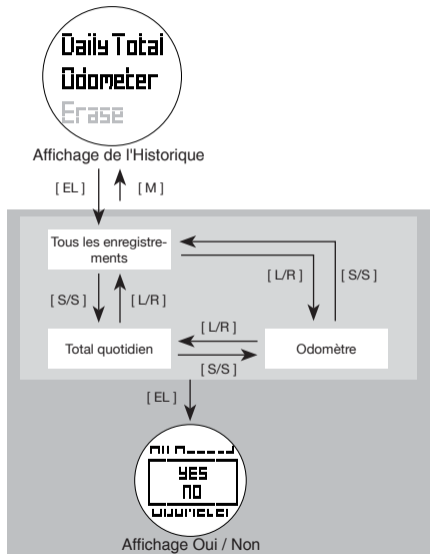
Daily Total
Odometer
Erase

Affichage de l'Historique

[ EL ]
[ M ]

Tous les enregistrements

[ L/R ]
[ S/S ]

[ S/S ]
[ L/R ]

[ L/R ]

Total quotidien

Odomètre

[ S/S ]

[ EL ]

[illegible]
YES
NO
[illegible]

Affichage Oui / Non